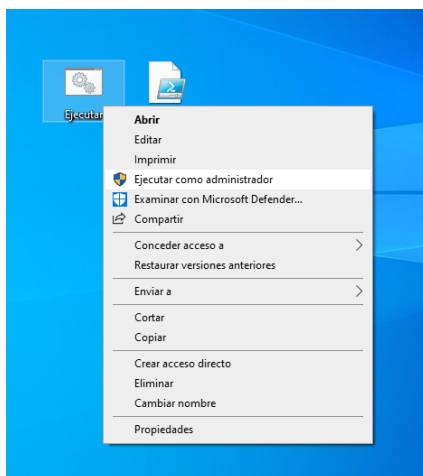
Ejecutar

Abrir
Editar
Imprimir
Ejecutar como administrador
Examinar con Microsoft Defender...
Compartir

Conceder acceso a
Restaurar versiones anteriores

Enviar a

Cortar
Copiar

Crear acceso directo
Eliminar
Cambiar nombre

Propiedades